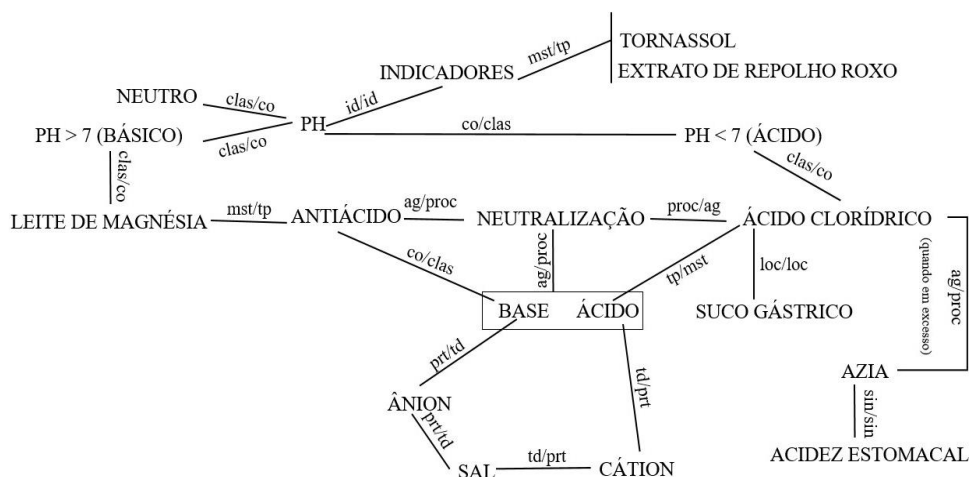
TORNASSOL
EXTRATO DE REPOLHO ROXO
mst/tp
INDICADORES
NEUTRO
clas/co
id/id
PH > 7 (BÁSICO)
clas/co
PH
co/clas
PH < 7 (ÁCIDO)
clas/co
clas/co
LEITE DE MAGNÉSIA
mst/tp
ANTIÁCIDO
ag/proc
NEUTRALIZAÇÃO
proc/ag
ÁCIDO CLORÍDRICO
co/clas
ag/proc
tp/mst
loc/loc
ag/proc
(quando em excesso)
BASE ÁCIDO
SUCO GÁSTRICO
prt/td
td/prt
AZIA
ÂNION
prt/td
sin/sin
td/prt
SAL
CÁTION
ACIDEZ ESTOMACAL